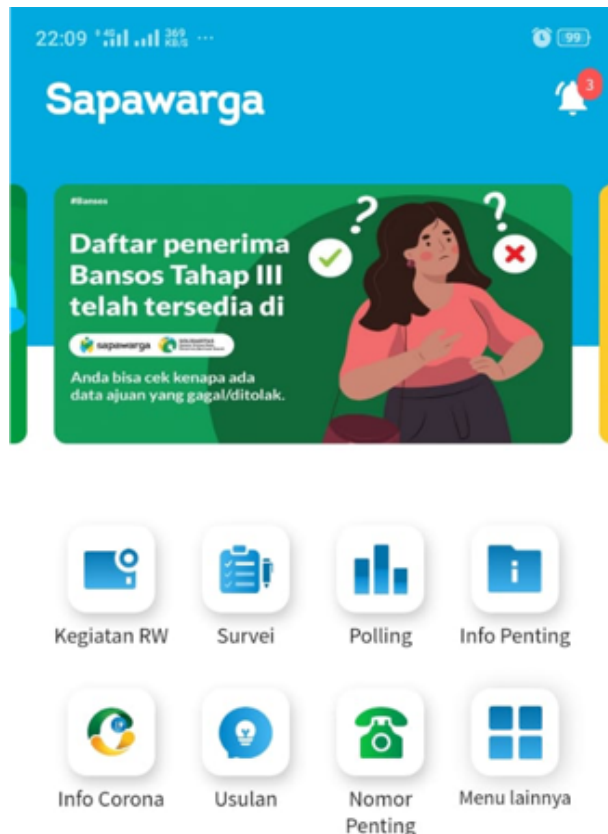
22:09 369 KB/S ··· 99

Sapawarga

3

#Bansos

Daftar penerima Bansos Tahap III telah tersedia di

sapawarga

Anda bisa cek kenapa ada data ajuan yang gagal/ditolak.

Kegiatan RW

Survei

Polling

Info Penting

Info Corona

Usulan

Nomor Penting

Menu lainnya